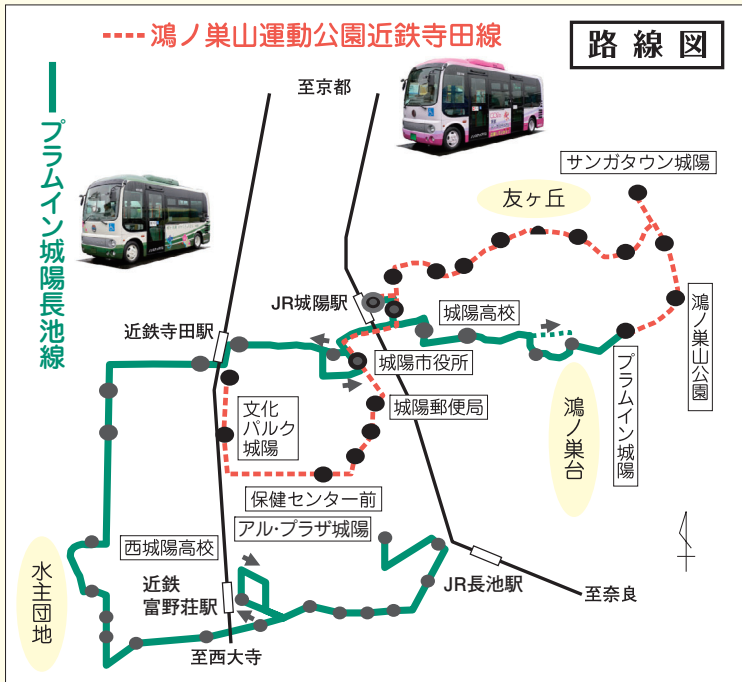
鴻ノ巣山運動公園近鉄寺田線

路線図

プラムイン城陽長池線

至京都

サンガタウン城陽

友ヶ丘

JR城陽駅

城陽高校

鴻ノ巣山公園

近鉄寺田駅

城陽市役所

プラムイン城陽

鴻ノ巣台

文化パルク城陽

城陽郵便局

保健センター前

アル・プラザ城陽

西城陽高校

水主団地

近鉄富野荘駅

JR長池駅

至奈良

至西大寺